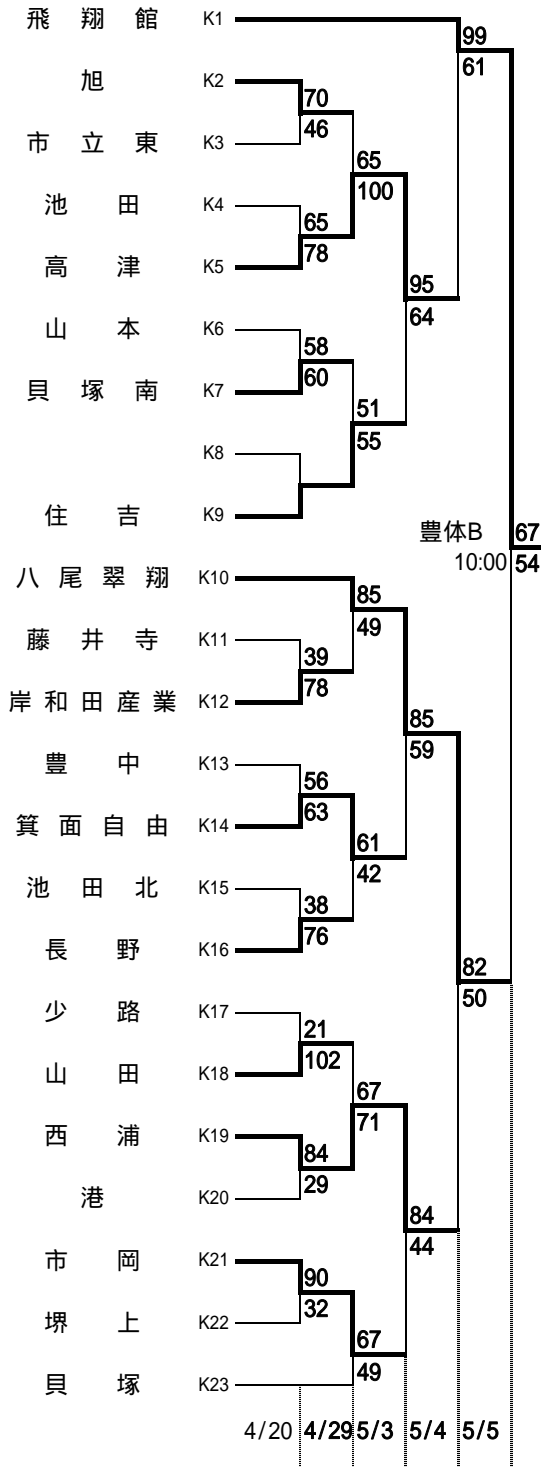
飛翔館 K1
旭 K2
市立東 K3
池田 K4
高津 K5
山本 K6
貝塚南 K7
K8
住吉 K9
八尾翠翔 K10
藤井寺 K11
岸和田産業 K12
豊中 K13
箕面自由 K14
池田北 K15
長野 K16
少路 K17
山田 K18
西浦 K19
港 K20
市岡 K21
堺上 K22
貝塚 K23

70
46
65
78
58
60
65
100
51
55
95
64
99
61

85
49
39
78
56
63
38
76
61
42
85
59
21
102
84
29
67
71
90
32
67
49
84
44
82
50

豊体B
10:00
67
54

4/20 4/29 5/3 5/4 5/5